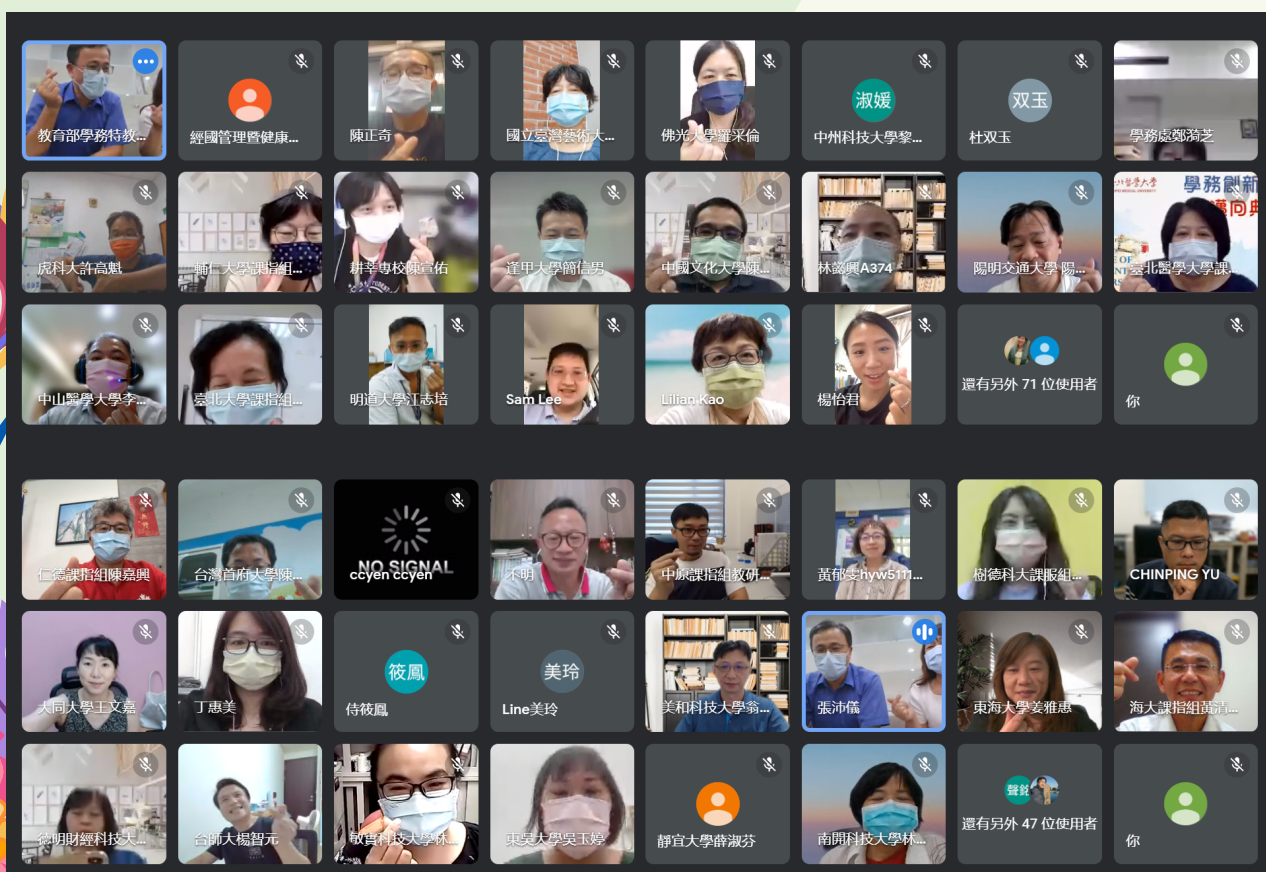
教育部學務特教...
經國管理暨健康...
陳正奇
國立臺灣藝術大...
佛光大學羅采倫
淑媛
中州科技大學黎...
双玉
杜双玉
學務處鄭漪芝

虎科大許高魁
輔仁大學課指組...
耕莘專校陳宣佑
逢甲大學簡信男
中國文化大學陳...
林懿興A374
陽明交通大學 陽...
學務創新
臺北醫學大學課...

中山醫學大學李...
臺北大學課指組...
明道大學江志培
Sam Lee
Lilian Kao
楊怡君
還有另外 71 位使用者
你

仁德課指組陳嘉興
台灣首府大學陳...
NO SIGNAL
ccyen ccyen
不明
中原課指組教研...
黃郁雯hyw5111...
樹德科大課服組...
CHINPING YU

大同大學王文嘉
丁惠美
筱鳳
侍筱鳳
美玲
Line美玲
美和科技大學翁...
張沛儀
東海大學姜雅惠
海大課指組黃請...

德明財經科技大...
台師大楊智元
敏實科技大學林...
東吳大學吳玉婷
靜宜大學薛淑芬
南開科技大學林...
聲銘
還有另外 47 位使用者
你